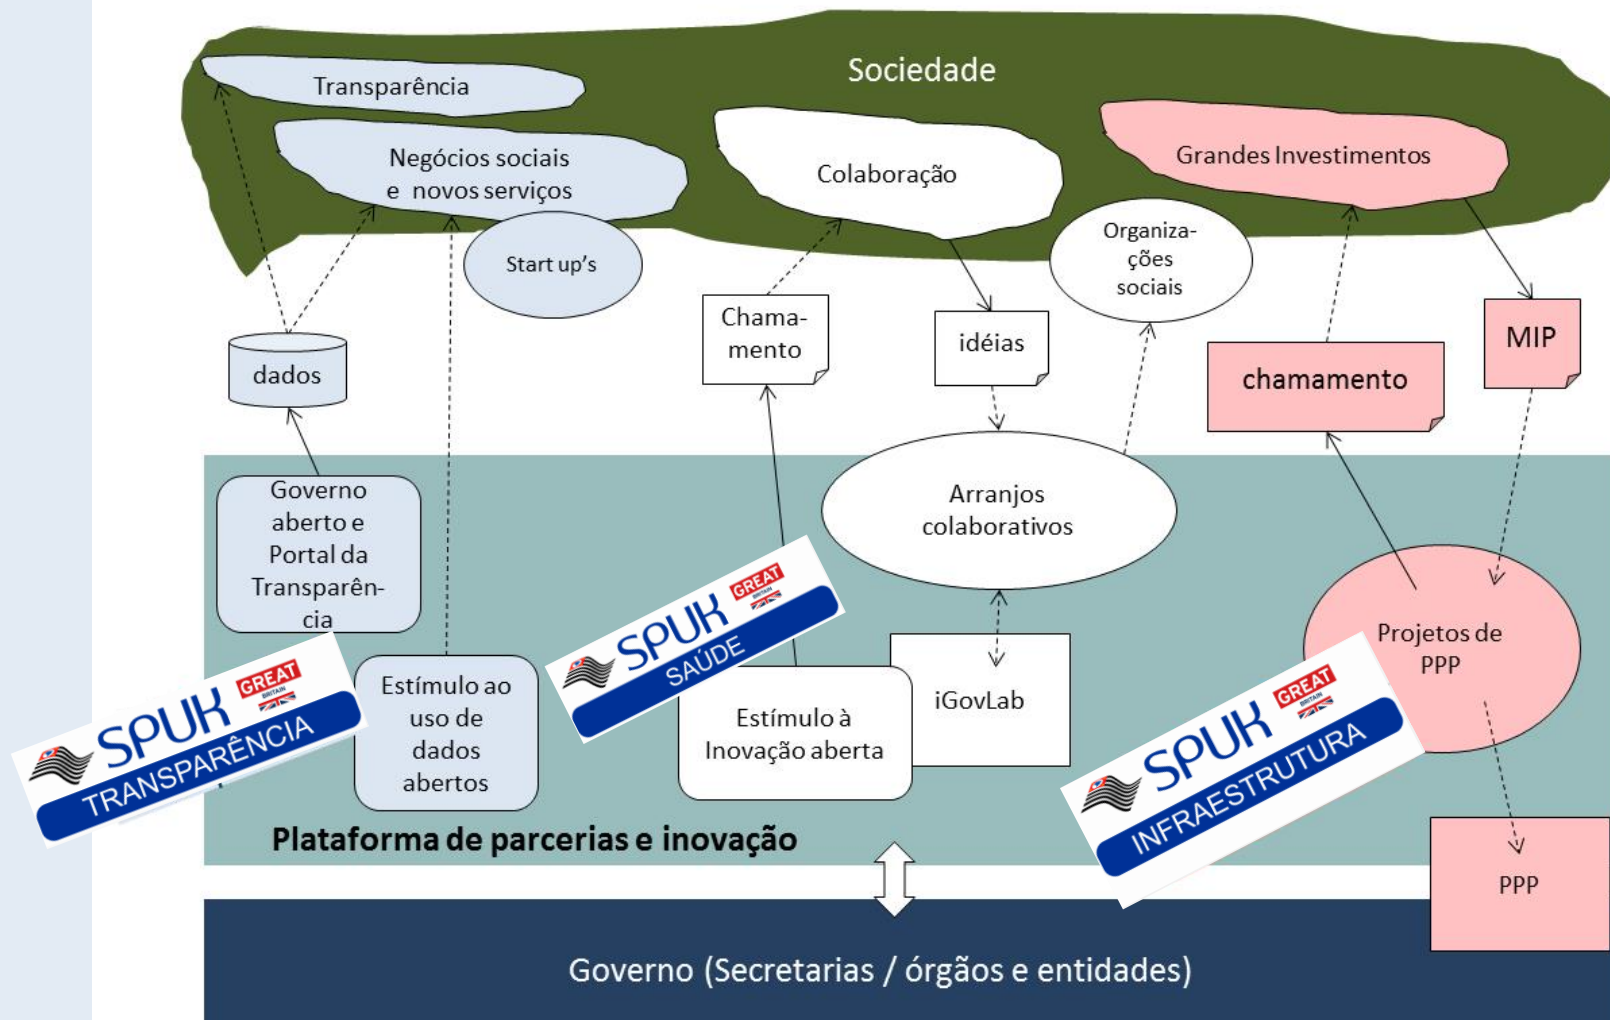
Sociedade

Transparência

Negócios sociais e novos serviços

Start up's

Colaboração

Grandes Investimentos

Organizações sociais

dados

Chamamento

idéias

chamamento

MIP

Governo aberto e Portal da Transparência

Arranjos colaborativos

Projetos de PPP

Estímulo ao uso de dados abertos

iGovLab

Estímulo à Inovação aberta

SPUK GREAT BRITAIN TRANSPARÊNCIA

SPUK GREAT BRITAIN SAÚDE

SPUK GREAT BRITAIN INFRAESTRUTURA

Plataforma de parcerias e inovação

PPP

Governo (Secretarias / órgãos e entidades)